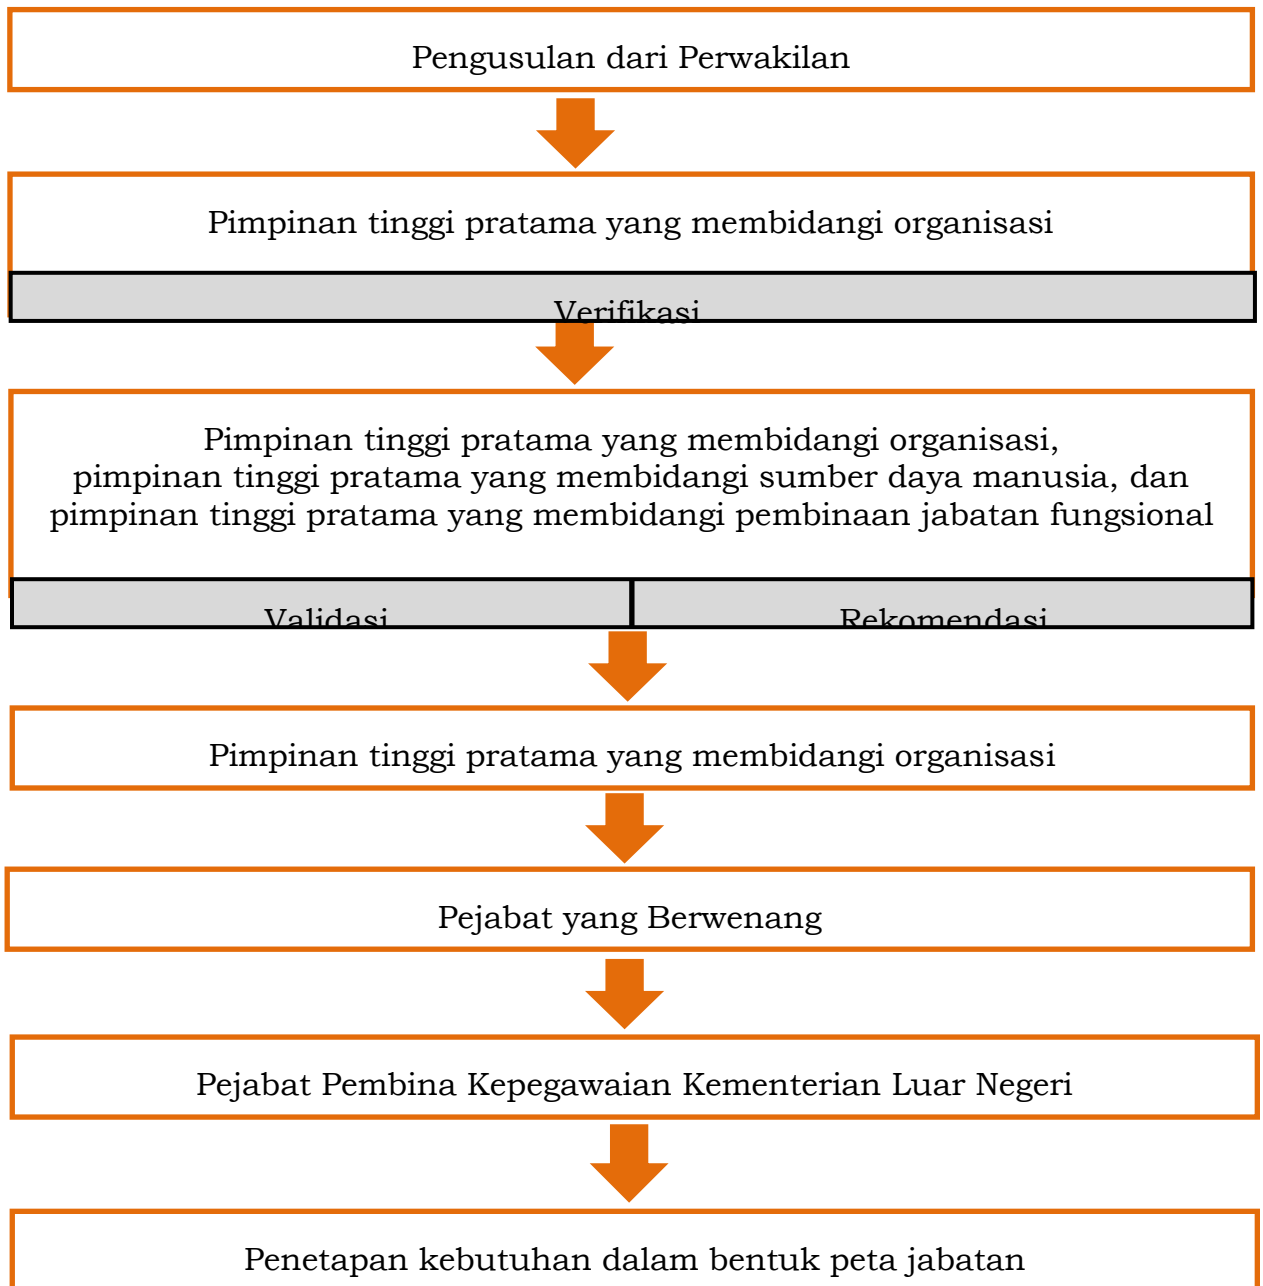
Pengusulan dari Perwakilan

Pimpinan tinggi pratama yang membidangi organisasi

Verifikasi

Pimpinan tinggi pratama yang membidangi organisasi, pimpinan tinggi pratama yang membidangi sumber daya manusia, dan pimpinan tinggi pratama yang membidangi pembinaan jabatan fungsional

Validasi

Rekomendasi

Pimpinan tinggi pratama yang membidangi organisasi

Pejabat yang Berwenang

Pejabat Pembina Kepegawaian Kementerian Luar Negeri

Penetapan kebutuhan dalam bentuk peta jabatan